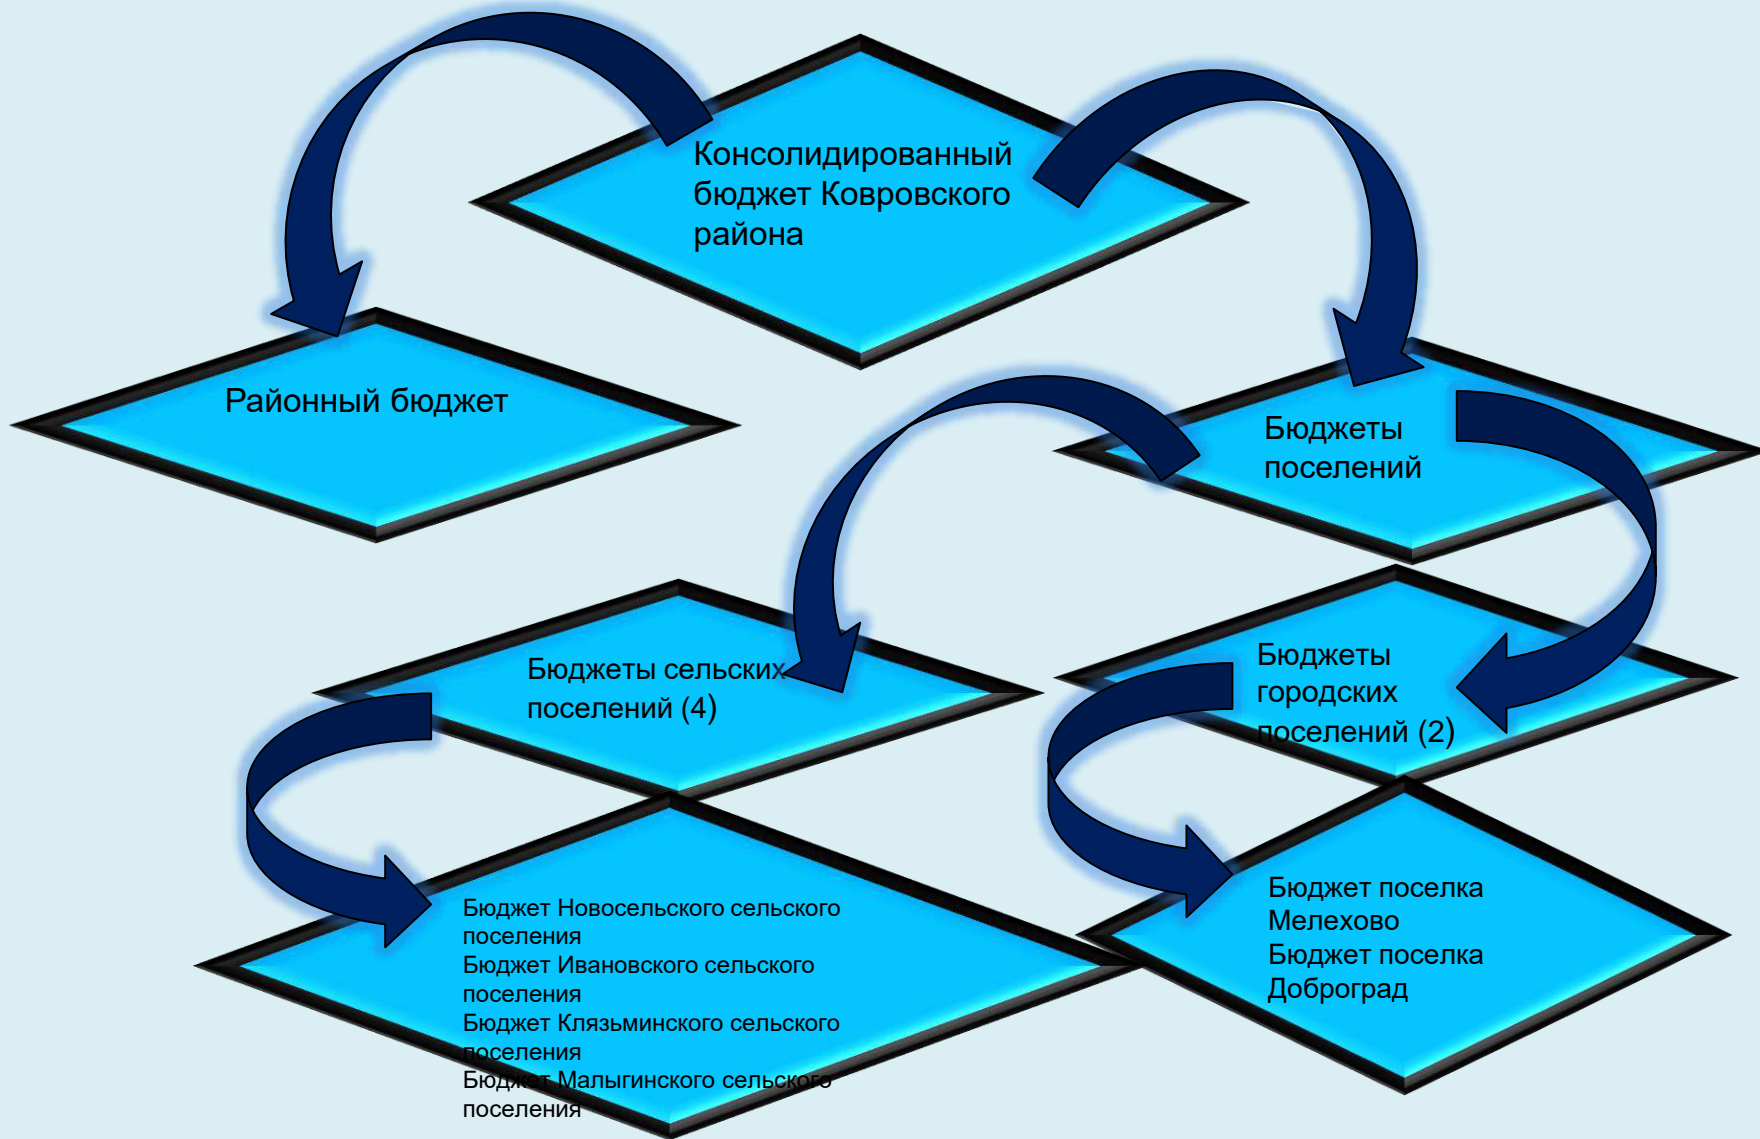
Консолидированный бюджет Ковровского района

Районный бюджет

Бюджеты поселений

Бюджеты сельских поселений (4)

Бюджеты городских поселений (2)

Бюджет Новосельского сельского поселения
Бюджет Ивановского сельского поселения
Бюджет Клязьминского сельского поселения
Бюджет Малыгинского сельского поселения

Бюджет поселка Мелехово
Бюджет поселка Доброград